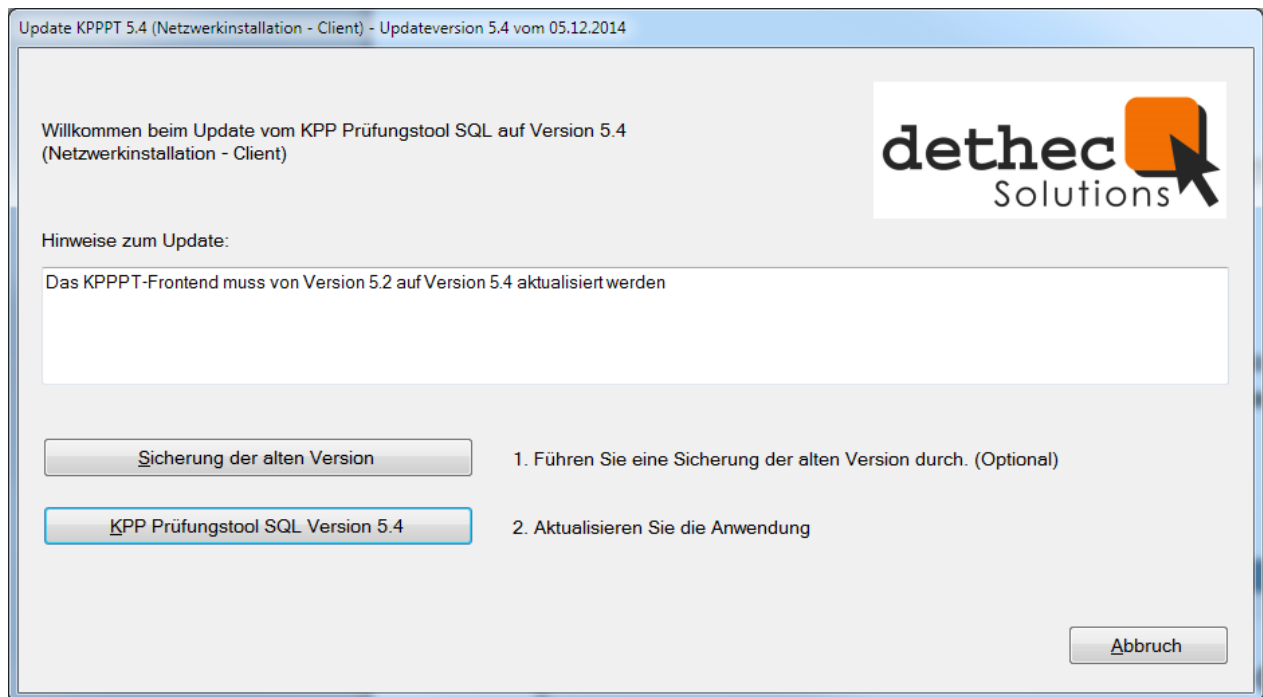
Update KPPPT 5.4 (Netzwerkinstallation - Client) - Updateversion 5.4 vom 05.12.2014

Willkommen beim Update vom KPP Prüfungstool SQL auf Version 5.4 (Netzwerkinstallation - Client)

dethec Solutions

Hinweise zum Update:

Das KPPPT-Frontend muss von Version 5.2 auf Version 5.4 aktualisiert werden

Sicherung der alten Version

1. Führen Sie eine Sicherung der alten Version durch. (Optional)

KPP Prüfungstool SQL Version 5.4

2. Aktualisieren Sie die Anwendung

Abbruch